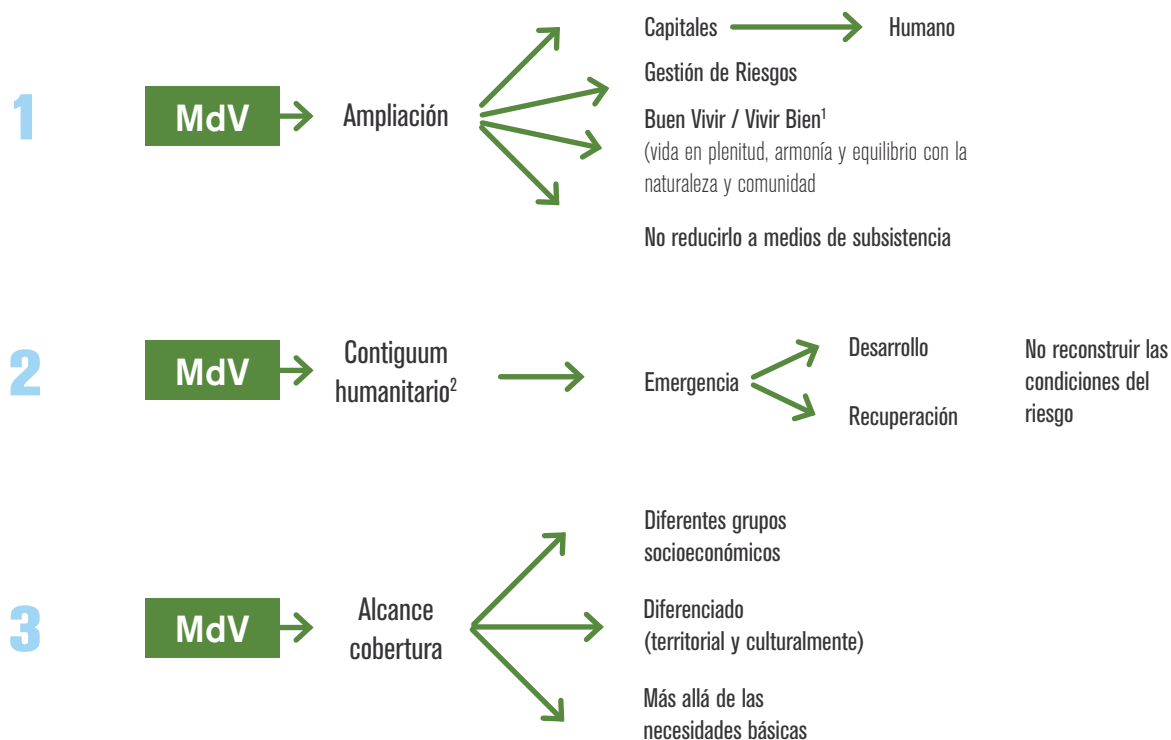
1

MdV

Ampliación

Capitales Humano

Gestión de Riesgos

Buen Vivir / Vivir Bien$^1$
(vida en plenitud, armonía y equilibrio con la naturaleza y comunidad

No reducirlo a medios de subsistencia

2

MdV

Contiguum humanitario$^2$

Emergencia

Desarrollo

Recuperación

No reconstruir las condiciones del riesgo

3

MdV

Alcance cobertura

Diferentes grupos socioeconómicos

Diferenciado
(territorial y culturalmente)

Más allá de las necesidades básicas